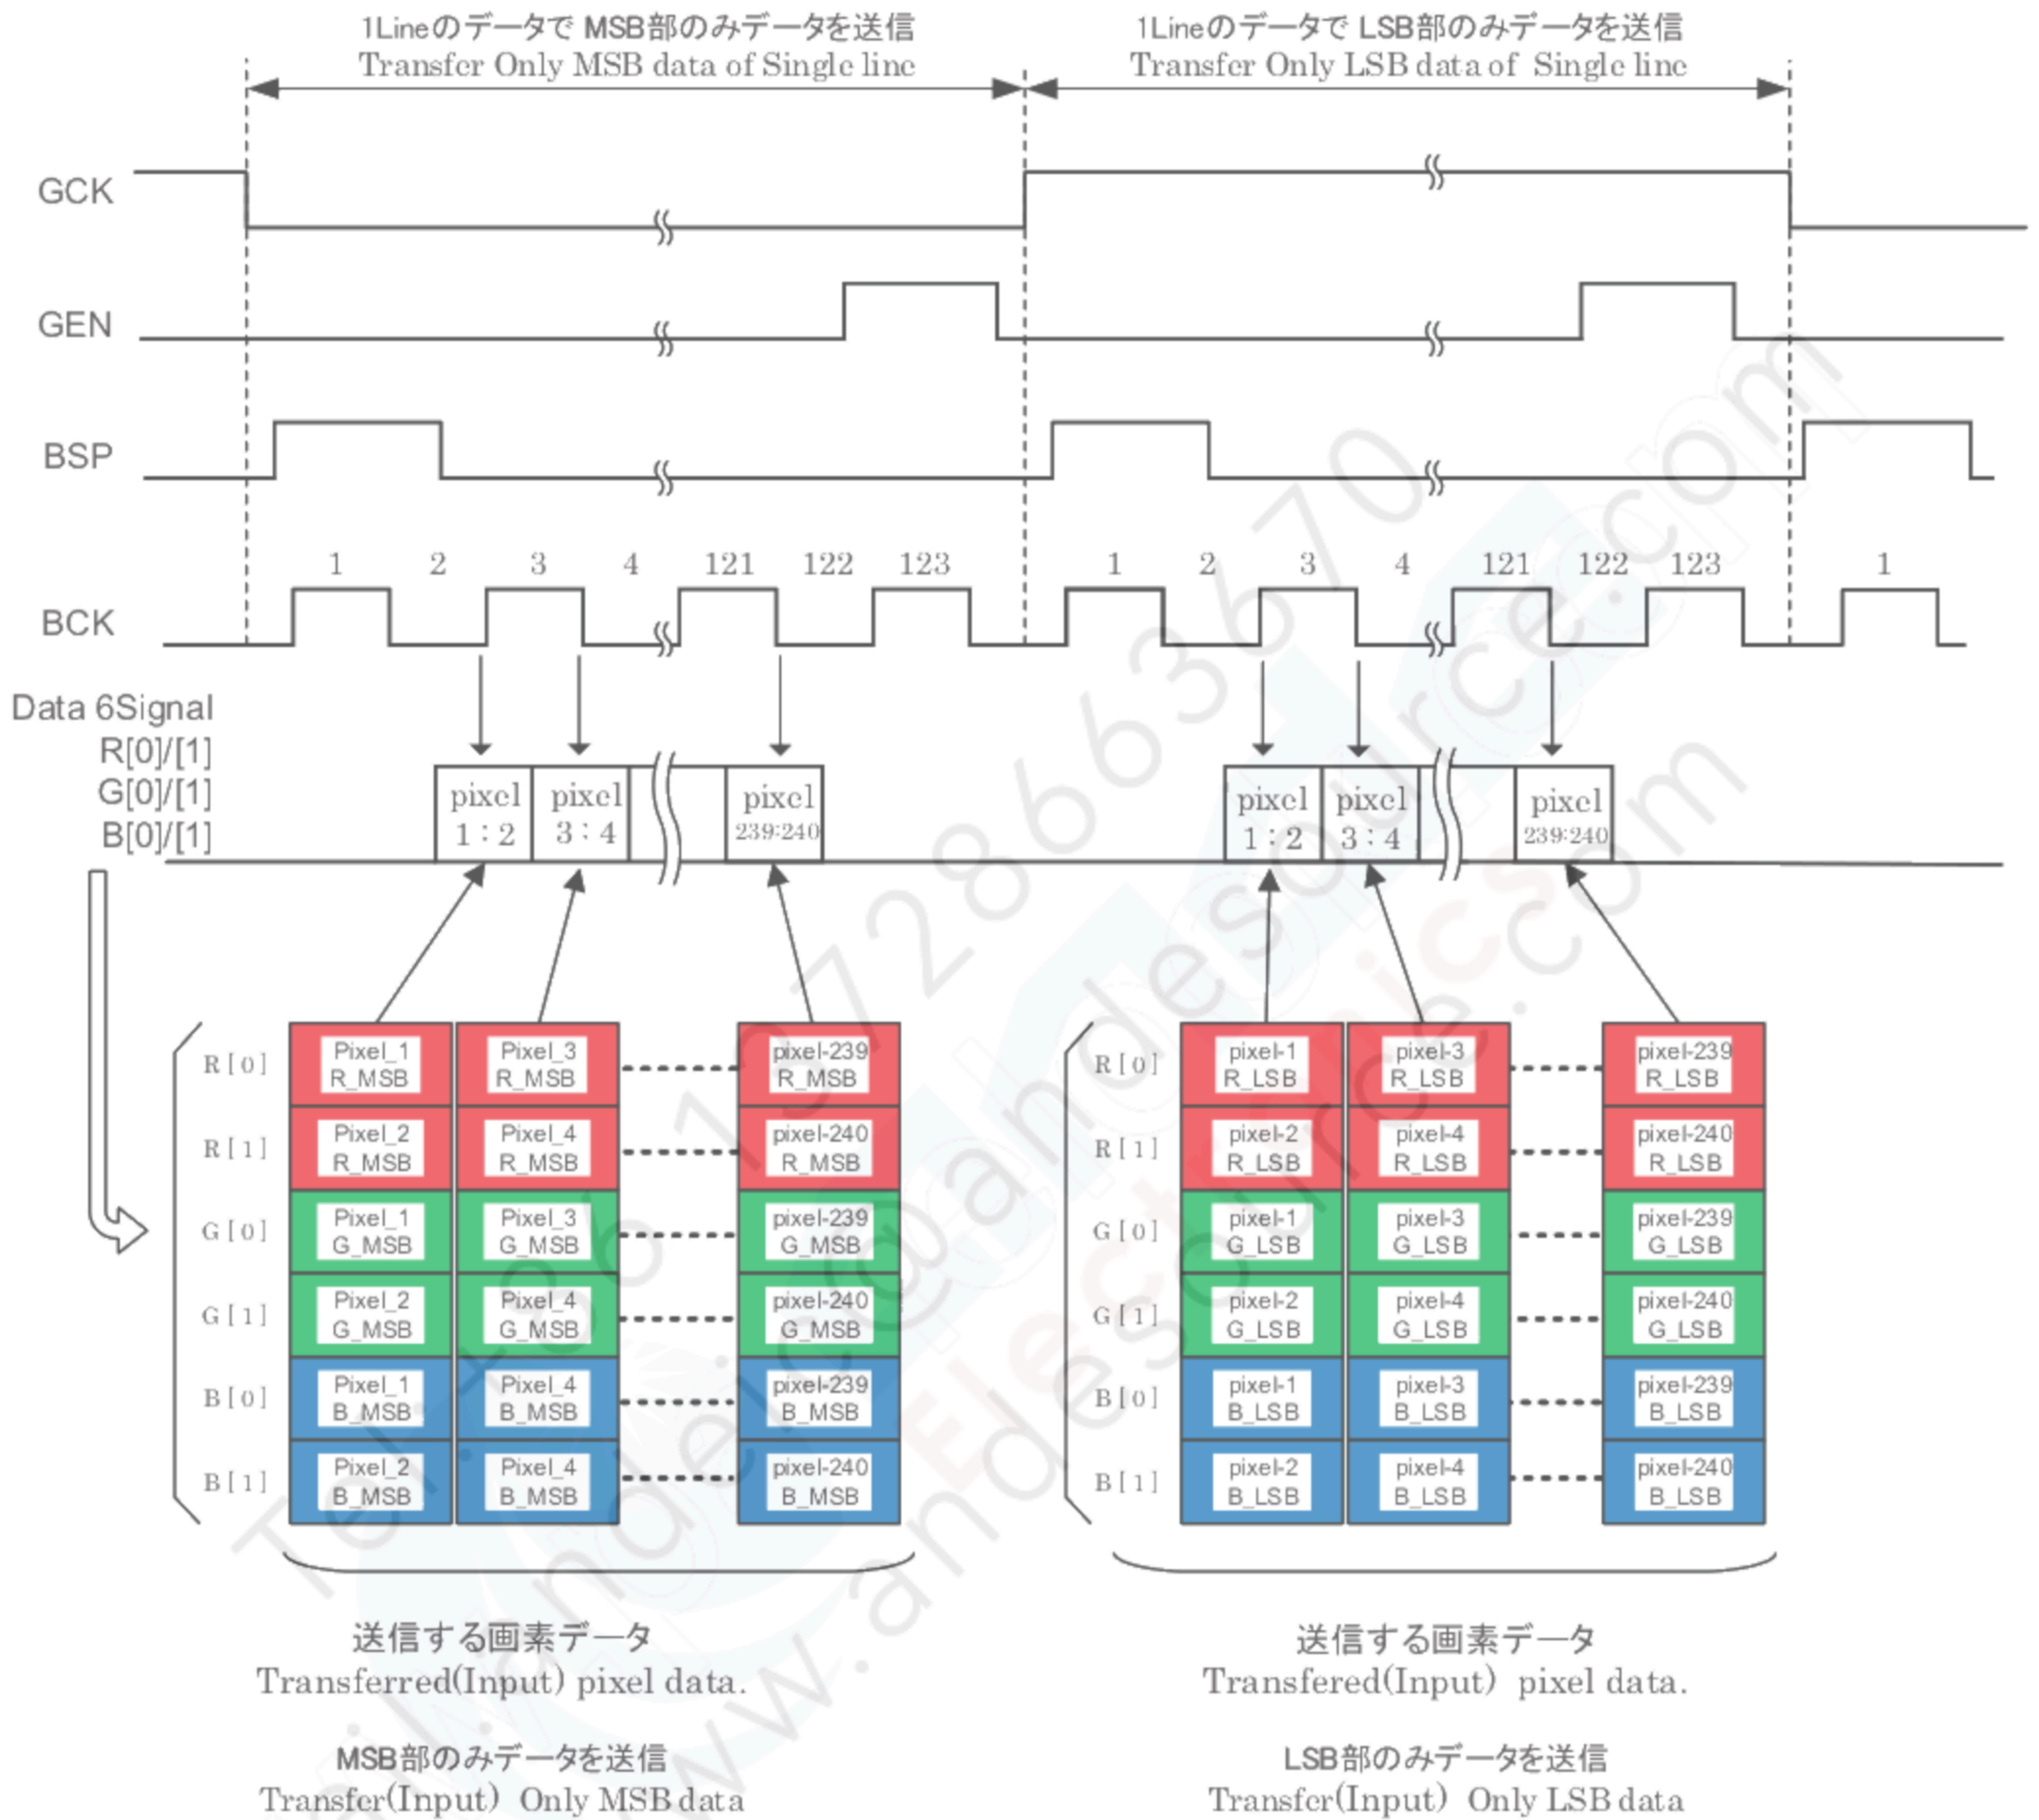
1Lineのデータで MSB部のみデータを送信
Transfer Only MSB data of Single line

1Lineのデータで LSB部のみデータを送信
Transfer Only LSB data of Single line

GCK

GEN

BSP

BCK

1 2 3 4 121 122 123 1 2 3 4 121 122 123 1

Data 6Signal
R[0]/[1]
G[0]/[1]
B[0]/[1]

pixel 1:2 | pixel 3:4 | pixel 239:240

pixel 1:2 | pixel 3:4 | pixel 239:240

| | | | |
|---|---|---|---|
| R[0] | Pixel_1 R_MSB | Pixel_3 R_MSB | pixel-239 R_MSB |
| R[1] | Pixel_2 R_MSB | Pixel_4 R_MSB | pixel-240 R_MSB |
| G[0] | Pixel_1 G_MSB | Pixel_3 G_MSB | pixel-239 G_MSB |
| G[1] | Pixel_2 G_MSB | Pixel_4 G_MSB | pixel-240 G_MSB |
| B[0] | Pixel_1 B_MSB | Pixel_4 B_MSB | pixel-239 B_MSB |
| B[1] | Pixel_2 B_MSB | Pixel_4 B_MSB | pixel-240 B_MSB |

| | | | |
|---|---|---|---|
| R[0] | pixel-1 R_LSB | pixel-3 R_LSB | pixel-239 R_LSB |
| R[1] | pixel-2 R_LSB | pixel-4 R_LSB | pixel-240 R_LSB |
| G[0] | pixel-1 G_LSB | pixel-3 G_LSB | pixel-239 G_LSB |
| G[1] | pixel-2 G_LSB | pixel-4 G_LSB | pixel-240 G_LSB |
| B[0] | pixel-1 B_LSB | pixel-3 B_LSB | pixel-239 B_LSB |
| B[1] | pixel-2 B_LSB | pixel-4 B_LSB | pixel-240 B_LSB |

送信する画素データ
Transferred(Input) pixel data.

MSB部のみデータを送信
Transfer(Input) Only MSB data

送信する画素データ
Transfered(Input) pixel data.

LSB部のみデータを送信
Transfer(Input) Only LSB data